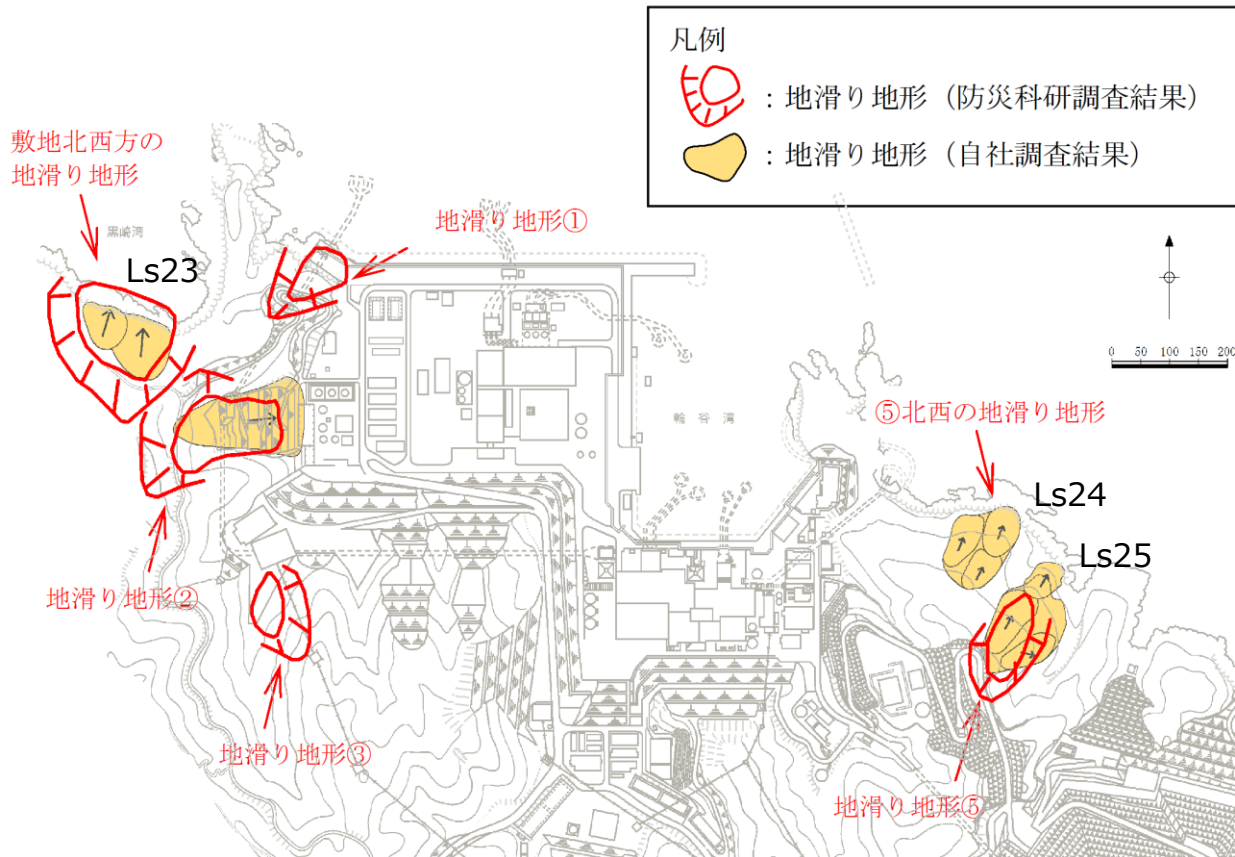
凡例

：地滑り地形（防災科研調査結果）

：地滑り地形（自社調査結果）

敷地北西方の地滑り地形

黒崎湾

Ls23

地滑り地形①

0 50 100 150 200

輪谷湾

⑤北西の地滑り地形

Ls24

Ls25

地滑り地形②

地滑り地形③

地滑り地形⑤